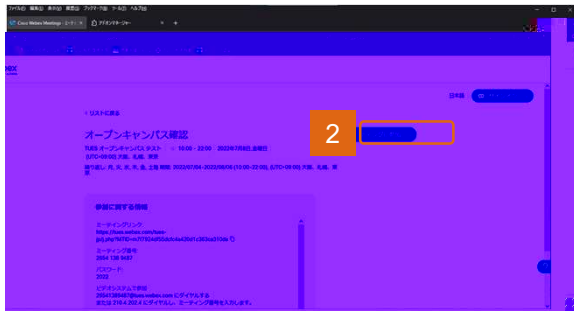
ファイル(F) 編集(E) 表示(V) 履歴(S) ブックマーク(B) ツール(T) ヘルプ(H)

Cisco Webex Meetings - ミーティ

アドオンマネージャー

+

日本語

< リストに戻る

オープンキャンパス確認

TUIS オープンキャンパス テスト 10:00 - 22:00 2022年7月8日,金曜日 (UTC+09:00) 大阪、札幌、東京

繰り返し: 月, 火, 水, 木, 金, 土曜 毎週 2022/07/04 - 2022/08/06 (10:00-22:00), (UTC+09:00) 大阪、札幌、東京

2

参加に関する情報

ミーティングリンク:
https://tuis.webex.com/tuis-jp/j.php?MTID=m7f7924f00dcfc4a42b01c383ca310de

ミーティング番号:
2654 138 9457

パスワード:
2022

ビデオシステムで参加
26541389457@tuis.webex.com にダイヤルします
または 210.4.202.4 にダイヤルし、ミーティング番号を入力します。